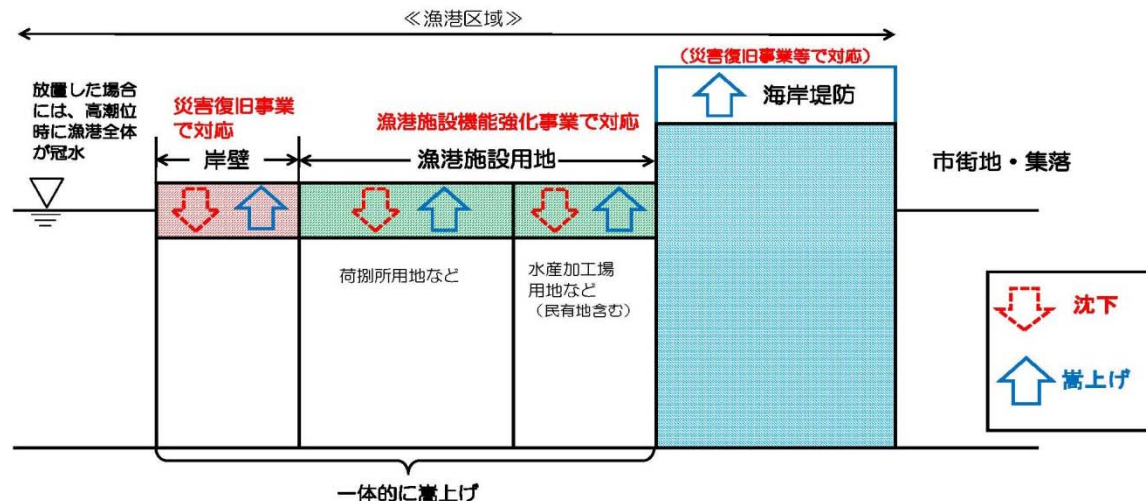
≪漁港区域≫

（災害復旧事業等で対応）

放置した場合には、高潮位時に漁港全体が冠水

災害復旧事業で対応

漁港施設機能強化事業で対応

海岸堤防

岸壁

漁港施設用地

市街地・集落

荷捌所用地など

水産加工場用地など（民有地含む）

沈下

嵩上げ

一体的に嵩上げ